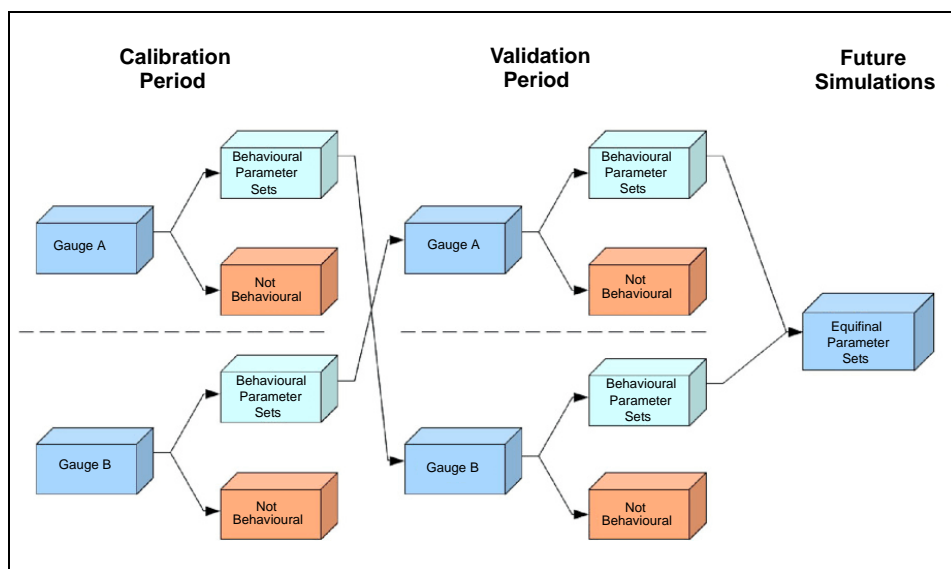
Calibration Period

Validation Period

Future Simulations

Gauge A

Behavioural Parameter Sets

Not Behavioural

Gauge B

Behavioural Parameter Sets

Not Behavioural

Gauge A

Behavioural Parameter Sets

Not Behavioural

Gauge B

Behavioural Parameter Sets

Not Behavioural

Equifinal Parameter Sets